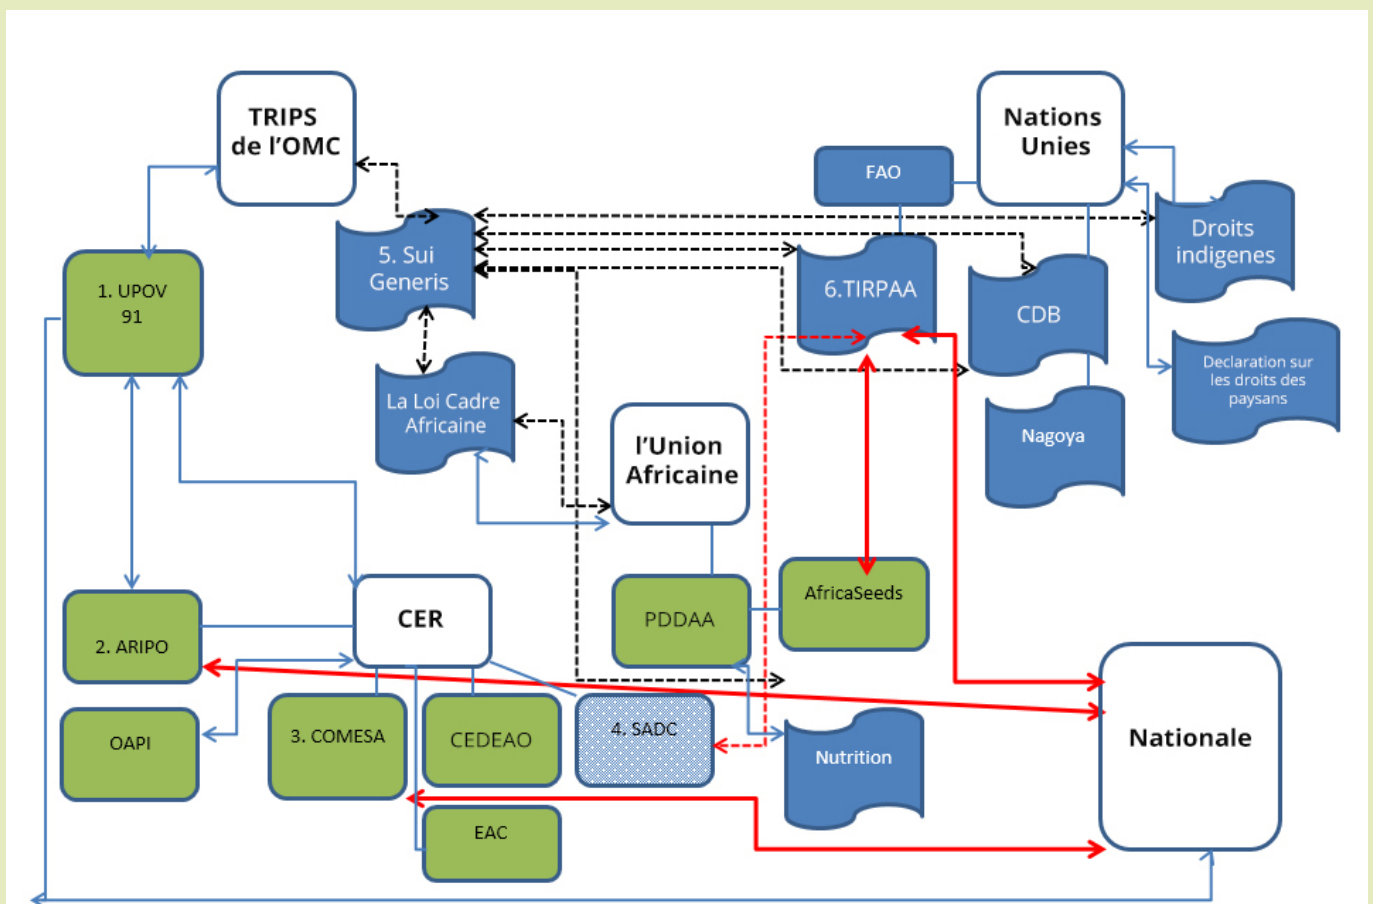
TRIPS de l'OMC

Nations Unies

FAO

1. UPOV 91

5. Sui Generis

6.TIRPAA

CDB

Droits indigenes

Declaration sur les droits des paysans

La Loi Cadre Africaine

Nagoya

l'Union Africaine

CER

PDDAA

AfricaSeeds

2. ARIPO

Nationale

OAPI

3. COMESA

CEDEAO

4. SADC

Nutrition

EAC